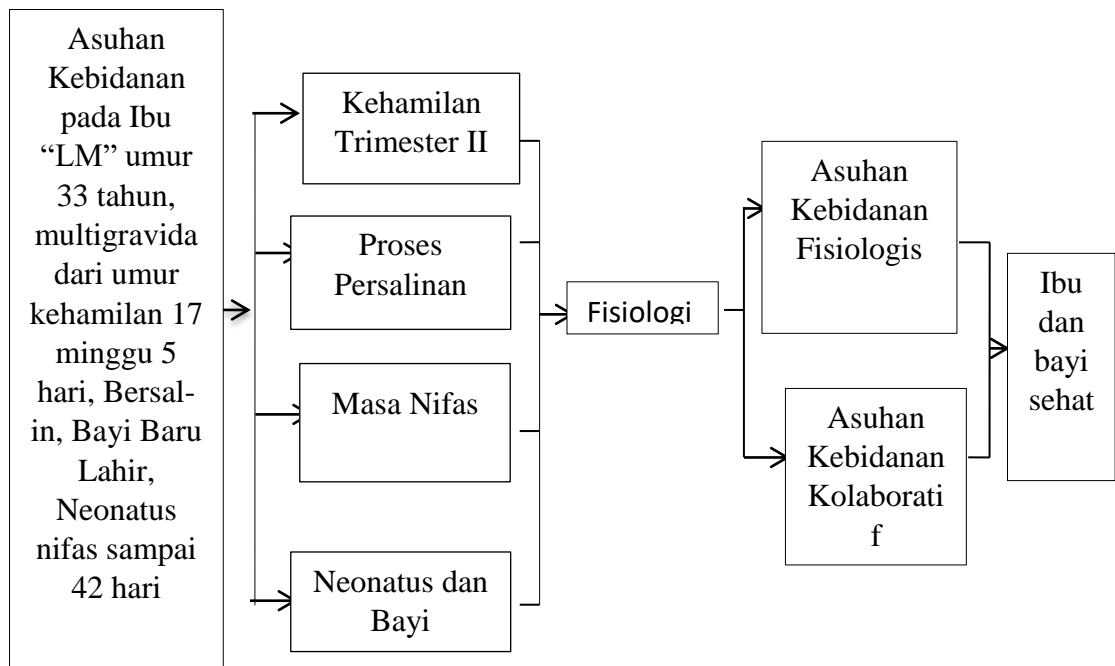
Asuhan Kebidanan pada Ibu "LM" umur 33 tahun, multigravida dari umur kehamilan 17 minggu 5 hari, Bersalin, Bayi Baru Lahir, Neonatus nifas sampai 42 hari

Kehamilan Trimester II

Proses Persalinan

Masa Nifas

Neonatus dan Bayi

Fisiologi

Asuhan Kebidanan Fisiologis

Asuhan Kebidanan Kolaboratif

Ibu dan bayi sehat